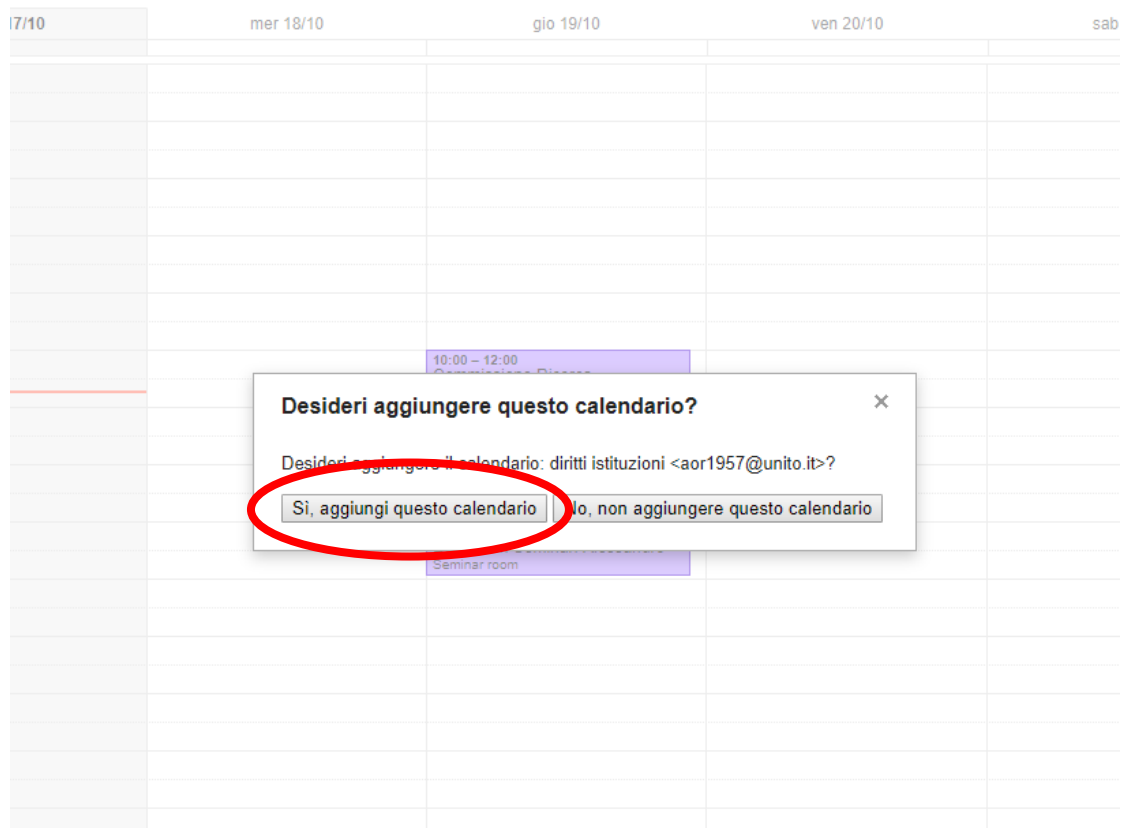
17/10 mer 18/10 gio 19/10 ven 20/10 sab

10:00 – 12:00

Desideri aggiungere questo calendario?

×

Desideri aggiungere il calendario: diritti istituzioni <aor1957@unito.it>?

Sì, aggiungi questo calendario

No, non aggiungere questo calendario

Seminar room